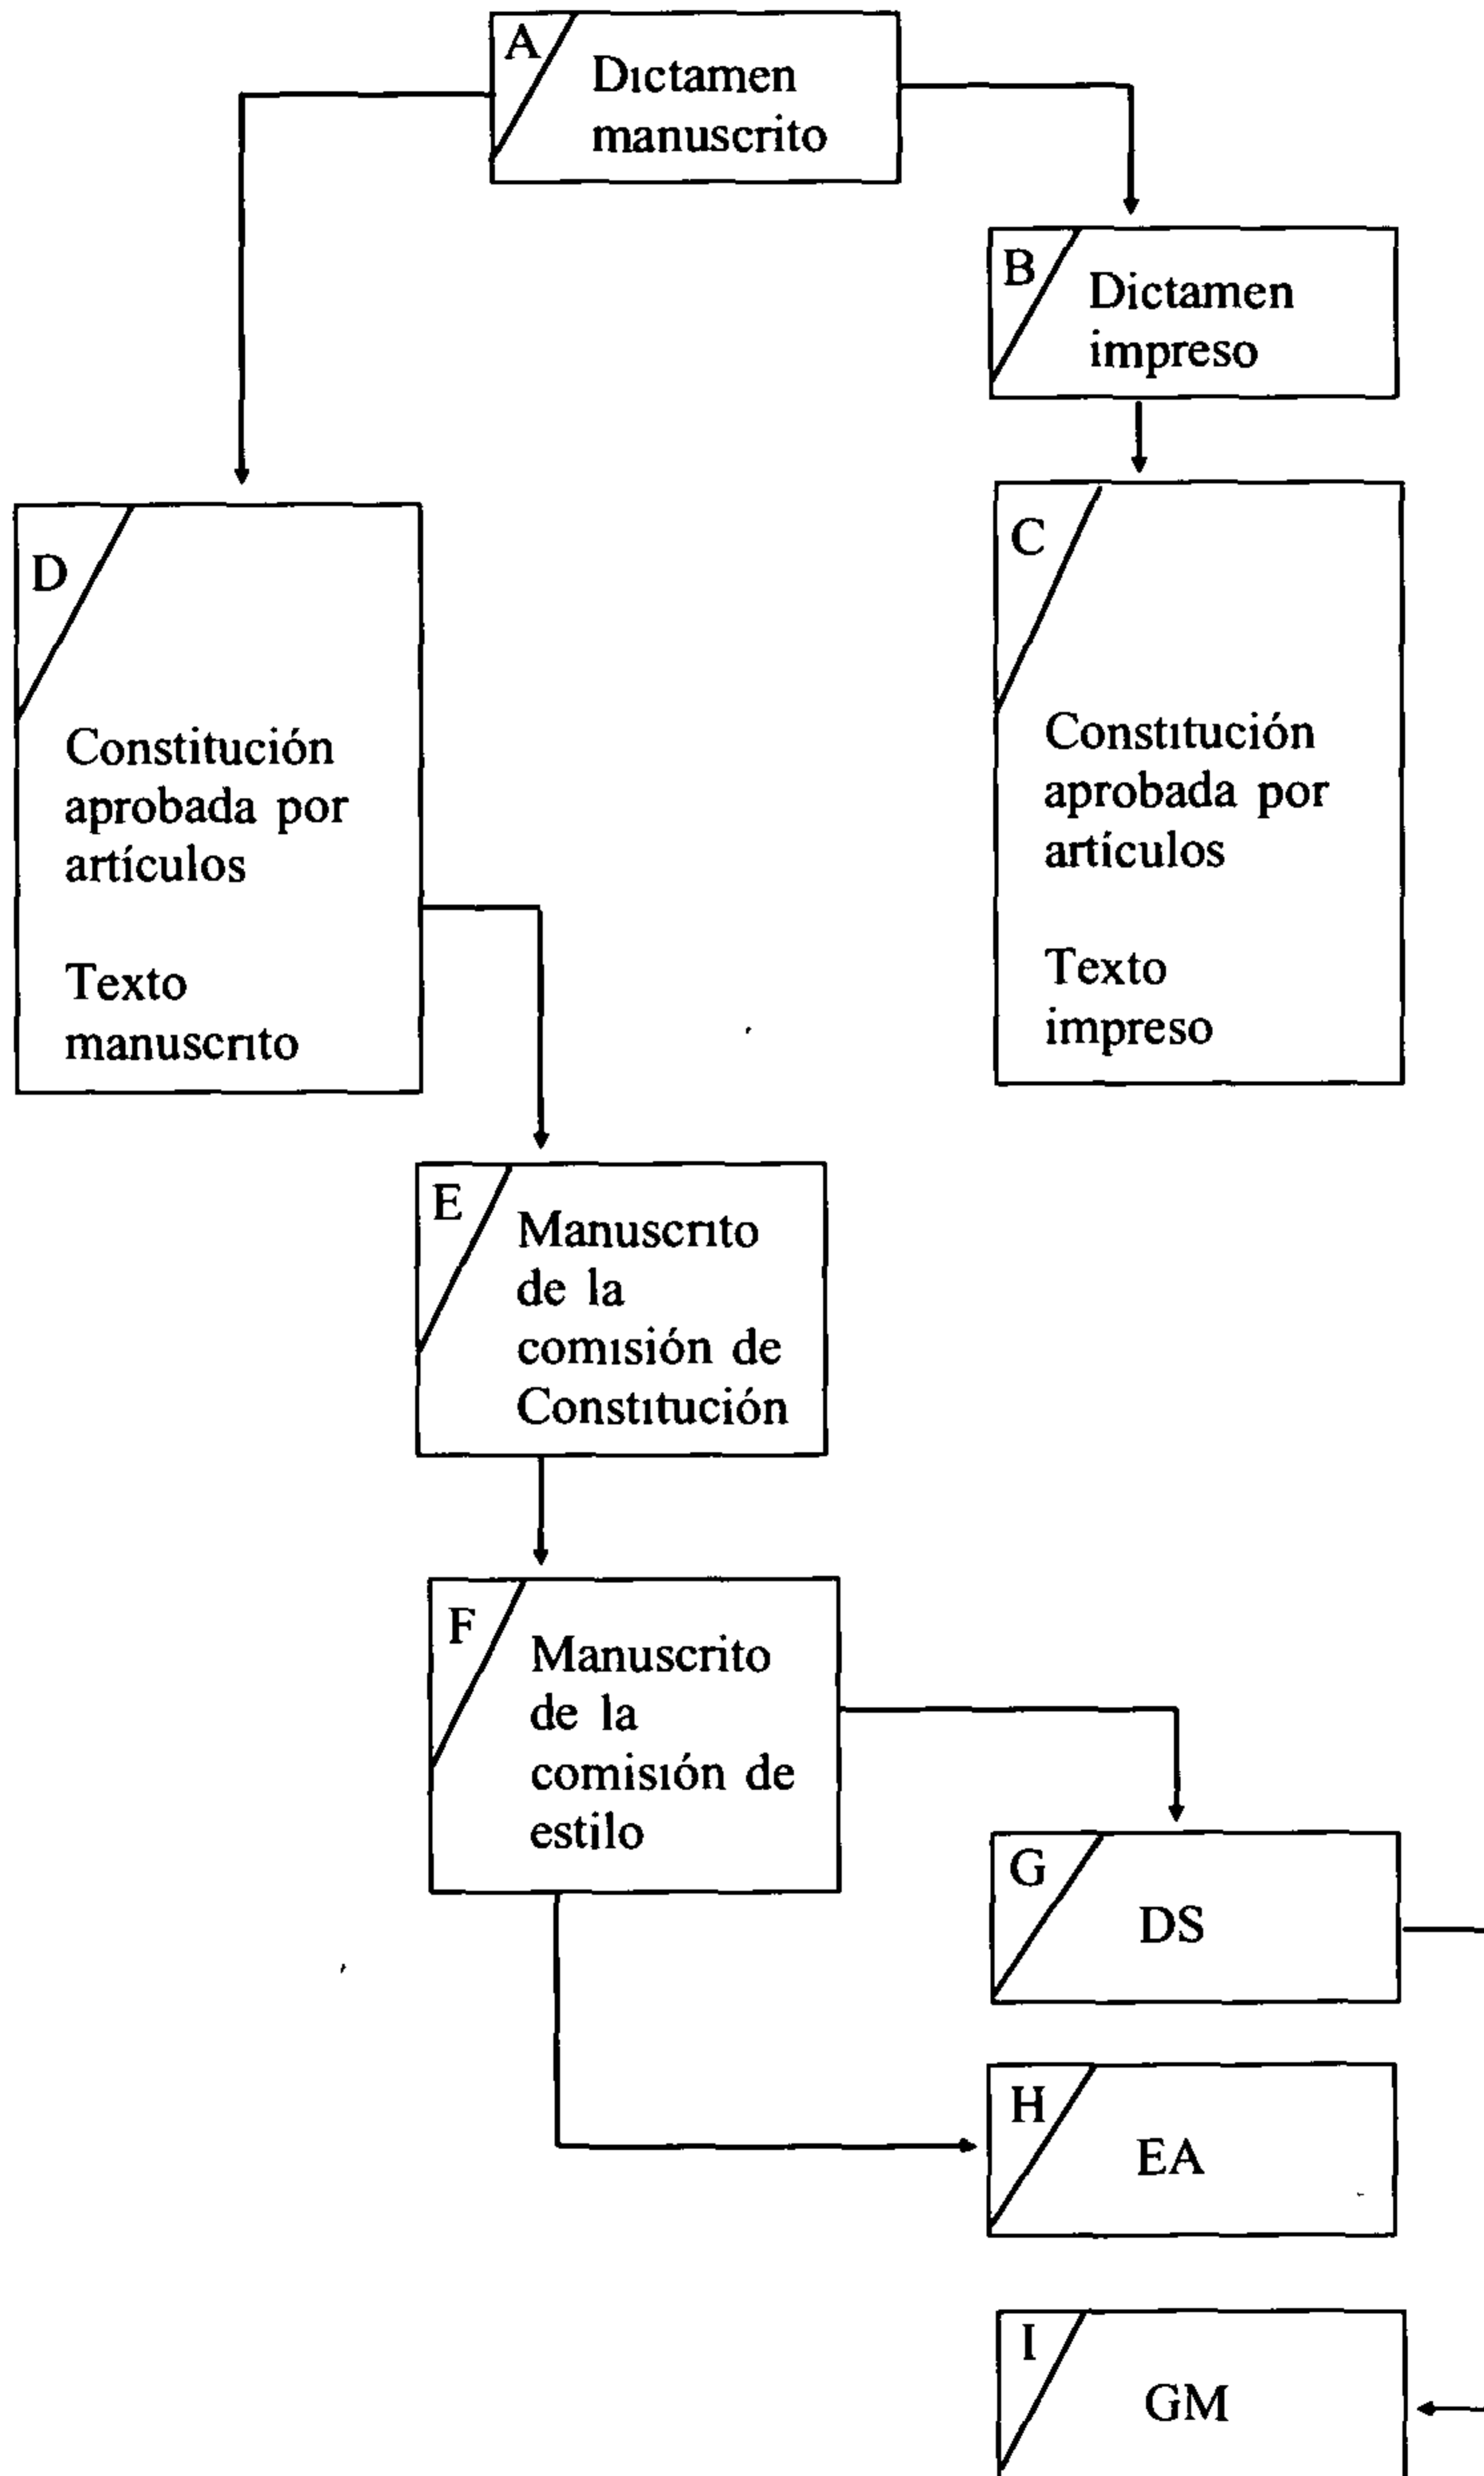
A Dictamen manuscrito

B Dictamen impreso

D

Constitución aprobada por artículos

Texto manuscrito

C

Constitución aprobada por artículos

Texto impreso

E Manuscrito de la comisión de Constitución

F Manuscrito de la comisión de estilo

G DS

H EA

I GM